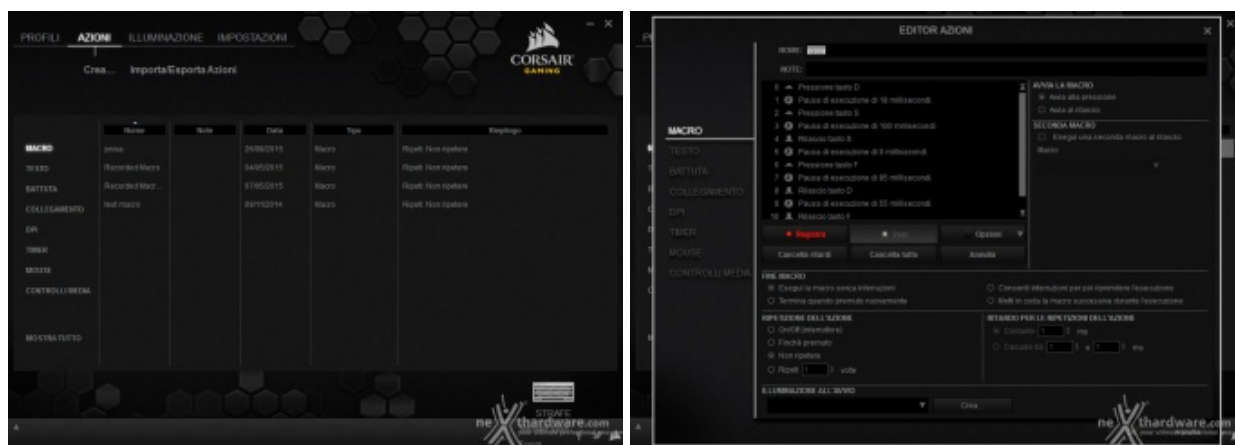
PROFILI AZIONI ILLUMINAZIONE IMPOSTAZIONI

CORSAIR GAMING

Crea... Importa/Esporta Azioni

| Nome | Note | Data | Tipo | Riepilogo |
|---|---|---|---|---|
| prova | | 26/08/2015 | Macro | Ripeti: Non ripetere |
| Recorded Macro | | 04/05/2015 | Macro | Ripeti: Non ripetere |
| Recorded Macr... | | 07/05/2015 | Macro | Ripeti: Non ripetere |
| test macro | | 09/11/2014 | Macro | Ripeti: Non ripetere |

MACRO
TESTO
BATTUTA
COLLEGAMENTO
DPI
TIMER
MOUSE
CONTROLLI MEDIA

MOSTRA TUTTO

STRAFE

nexthardware.com

EDITOR AZIONI

NOME: prova
NOTE:

0 Pressione tasto D
1 Pausa di esecuzione di 16 millisecondi
2 Pressione tasto S
3 Pausa di esecuzione di 100 millisecondi
4 Rilascio tasto S
5 Pausa di esecuzione di 0 millisecondi
6 Pressione tasto F
7 Pausa di esecuzione di 85 millisecondi
8 Rilascio tasto D
9 Pausa di esecuzione di 55 millisecondi
10 Rilascio tasto F

AVVIA LA MACRO
Avvia alla pressione
Avvia al rilascio

SECONDA MACRO
Esegui una seconda macro al rilascio
Macro

MACRO
TESTO
BATTUTA
COLLEGAMENTO
DPI
TIMER
MOUSE
CONTROLLI MEDIA

Registra
Stop
Opzioni
Cancella ritardi
Cancella tutto
Annulla

FINE MACRO
Esegui la macro senza interruzioni
Termina quando premuto nuovamente
Consenti interruzioni per poi riprendere l'esecuzione
Metti in coda la macro successiva durante l'esecuzione

RIPETIZIONE DELL'AZIONE
On/Off (interruttore)
Finché premuto
Non ripetere
Ripeti 1 volte

RITARDO PER LE RIPETIZIONI DELL'AZIONE
Costante 1 ms
Casuale tra 1 e 1 ms

ILLUMINAZIONE ALL'AVVIO
Crea

nexthardware.com